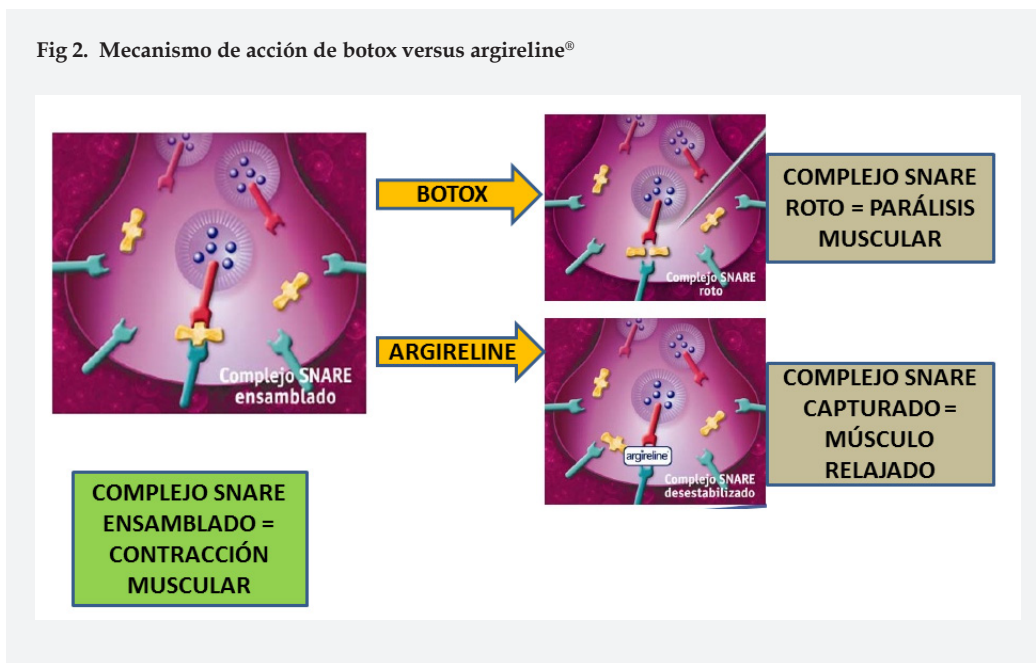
Fig 2. Mecanismo de acción de botox versus argireline®

Complejo SNARE ensamblado

BOTOX

Complejo SNARE roto

COMPLEJO SNARE ROTO = PARÁLISIS MUSCULAR

ARGIRELINE

argireline

Complejo SNARE desestabilizado

COMPLEJO SNARE CAPTURADO = MÚSCULO RELAJADO

COMPLEJO SNARE ENSAMBLADO = CONTRACCIÓN MUSCULAR